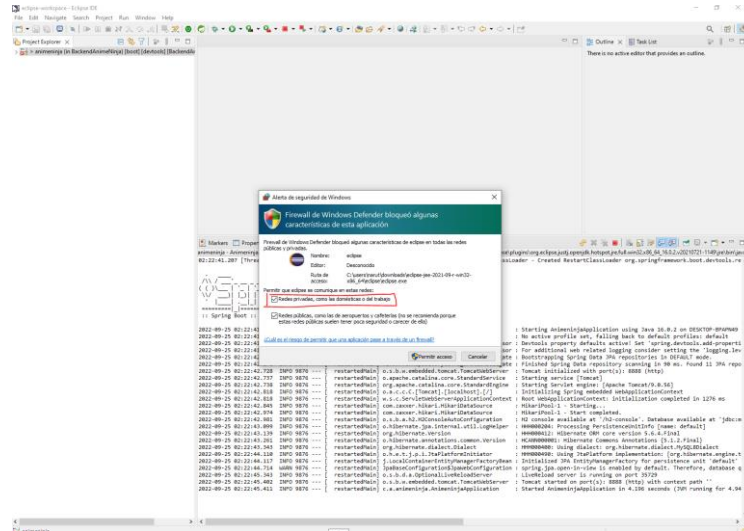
eclipse-workspace - Eclipse IDE
File Edit Navigate Search Project Run Window Help
Project Explorer ✕
> animeninja [in BackendAnimeNinja] [boot] [devtools] [BackendA
Outline ✕ Task List
There is no active editor that provides an outline.
Markers Proper
animeninja - AnimeninjaA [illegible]
02:22:41.207 [Thread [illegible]
:: Spring Boot ::
Alerta de seguridad de Windows
Firewall de Windows Defender bloqueó algunas características de esta aplicación
Firewall de Windows Defender bloqueó algunas características de eclipse en todas las redes públicas y privadas.
Nombre: eclipse
Editor: Desconocido
Ruta de acceso: C:\users\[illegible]\downloads\eclipse-jee-2021-09-r-win32-x86_64\eclipse\eclipse.exe
Permitir que eclipse se comunique en estas redes:
Redes privadas, como las domésticas o del trabajo
Redes públicas, como las de aeropuertos y cafeterías (no se recomienda porque estas redes públicas suelen tener poca seguridad o carecer de ella)
¿Cuál es el riesgo de permitir que una aplicación pase a través de un firewall?
Permitir acceso Cancelar
2022-09-25 02:22:42 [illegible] : Starting AnimeninjaApplication using Java 16.0.2 on DESKTOP-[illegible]
2022-09-25 02:22:42 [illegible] : No active profile set, falling back to default profiles: default
2022-09-25 02:22:42 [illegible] : Devtools property defaults active! Set 'spring.devtools.add-properti
2022-09-25 02:22:42 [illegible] : For additional web related logging consider setting the 'logging.lev
2022-09-25 02:22:42 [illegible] : Bootstrapping Spring Data JPA repositories in DEFAULT mode.
2022-09-25 02:22:42 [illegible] : Finished Spring Data repository scanning in 90 ms. Found 11 JPA repo
2022-09-25 02:22:42.728 INFO 9876 --- [ restartedMain] o.s.b.w.embedded.tomcat.TomcatWebServer : Tomcat initialized with port(s): 8080 (http)
2022-09-25 02:22:42.737 INFO 9876 --- [ restartedMain] o.apache.catalina.core.StandardService : Starting service [Tomcat]
2022-09-25 02:22:42.738 INFO 9876 --- [ restartedMain] org.apache.catalina.core.StandardEngine : Starting Servlet engine: [Apache Tomcat/9.0.56]
2022-09-25 02:22:42.818 INFO 9876 --- [ restartedMain] o.a.c.c.C.[Tomcat].[localhost].[/] : Initializing Spring embedded WebApplicationContext
2022-09-25 02:22:42.818 INFO 9876 --- [ restartedMain] w.s.c.ServletWebServerApplicationContext : Root WebApplicationContext: initialization completed in 1276 ms
2022-09-25 02:22:42.845 INFO 9876 --- [ restartedMain] com.zaxxer.hikari.HikariDataSource : HikariPool-1 - Starting...
2022-09-25 02:22:42.974 INFO 9876 --- [ restartedMain] com.zaxxer.hikari.HikariDataSource : HikariPool-1 - Start completed.
2022-09-25 02:22:42.981 INFO 9876 --- [ restartedMain] o.s.b.a.h2.H2ConsoleAutoConfiguration : H2 console available at '/h2-console'. Database available at 'jdbc:m
2022-09-25 02:22:43.099 INFO 9876 --- [ restartedMain] o.hibernate.jpa.internal.util.LogHelper : HHH000204: Processing PersistenceUnitInfo [name: default]
2022-09-25 02:22:43.139 INFO 9876 --- [ restartedMain] org.hibernate.Version : HHH000412: Hibernate ORM core version 5.6.4.Final
2022-09-25 02:22:43.261 INFO 9876 --- [ restartedMain] o.hibernate.annotations.common.Version : HCANN000001: Hibernate Commons Annotations {5.1.2.Final}
2022-09-25 02:22:43.343 INFO 9876 --- [ restartedMain] org.hibernate.dialect.Dialect : HHH000400: Using dialect: org.hibernate.dialect.MySQL8Dialect
2022-09-25 02:22:44.110 INFO 9876 --- [ restartedMain] o.h.e.t.j.p.i.JtaPlatformInitiator : HHH000490: Using JtaPlatform implementation: [org.hibernate.engine.t
2022-09-25 02:22:44.117 INFO 9876 --- [ restartedMain] j.LocalContainerEntityManagerFactoryBean : Initialized JPA EntityManagerFactory for persistence unit 'default'
2022-09-25 02:22:44.714 WARN 9876 --- [ restartedMain] JpaBaseConfiguration$JpaWebConfiguration : spring.jpa.open-in-view is enabled by default. Therefore, database q
2022-09-25 02:22:45.343 INFO 9876 --- [ restartedMain] o.s.b.d.a.OptionalLiveReloadServer : LiveReload server is running on port 35729
2022-09-25 02:22:45.402 INFO 9876 --- [ restartedMain] o.s.b.w.embedded.tomcat.TomcatWebServer : Tomcat started on port(s): 8080 (http) with context path ''
2022-09-25 02:22:45.411 INFO 9876 --- [ restartedMain] c.a.animeninja.AnimeninjaApplication : Started AnimeninjaApplication in 4.136 seconds (JVM running for 4.94